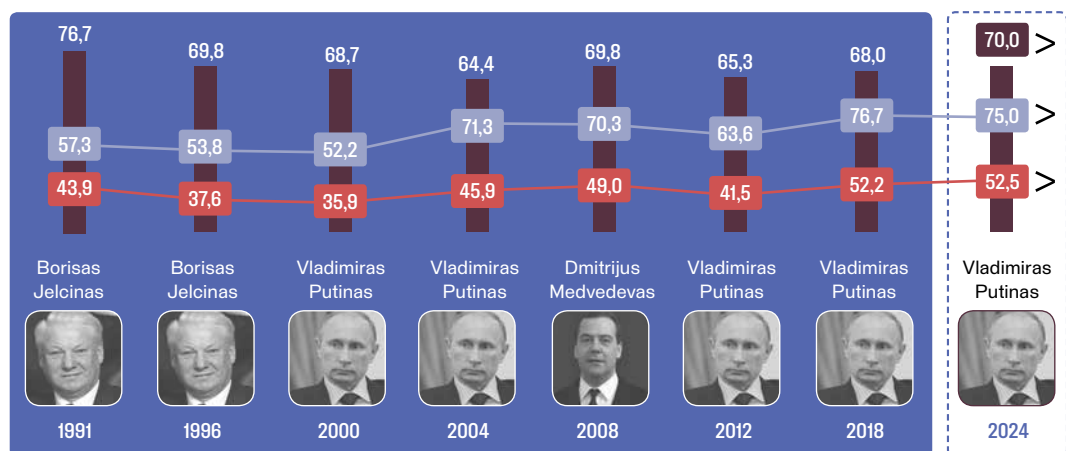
76,7
57,3
43,9
Borisas Jelcinas
1991

69,8
53,8
37,6
Borisas Jelcinas
1996

68,7
52,2
35,9
Vladimiras Putinas
2000

64,4
71,3
45,9
Vladimiras Putinas
2004

69,8
70,3
49,0
Dmitrijus Medvedevas
2008

65,3
63,6
41,5
Vladimiras Putinas
2012

68,0
76,7
52,2
Vladimiras Putinas
2018

70,0 >
75,0 >
52,5 >
Vladimiras Putinas
2024